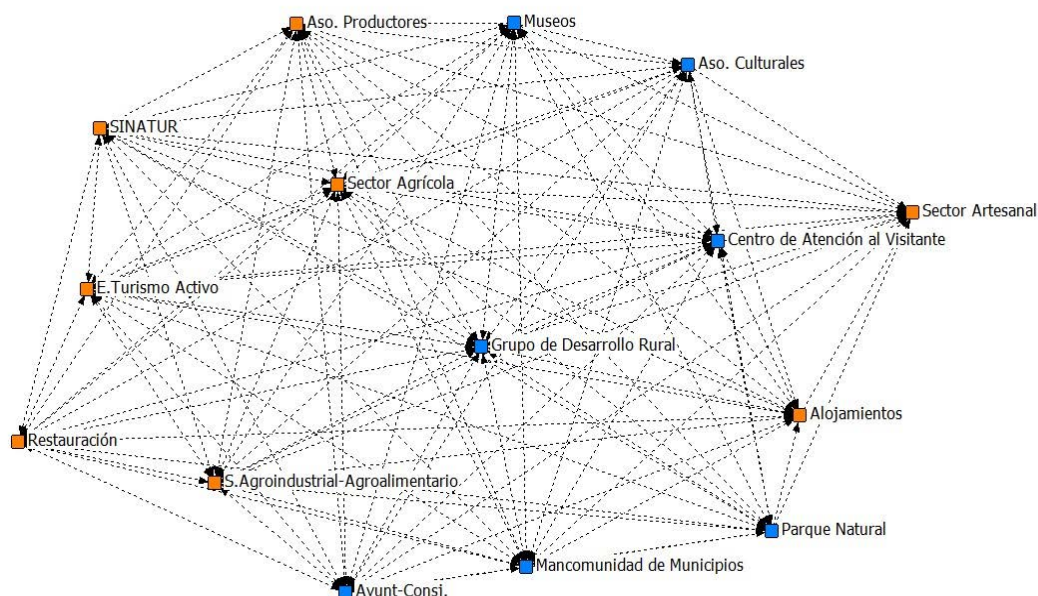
Aso. Productores
Museos
Aso. Culturales
SINATUR
Sector Agrícola
Sector Artesanal
Centro de Atención al Visitante
E.Turismo Activo
Grupo de Desarrollo Rural
Alojamientos
Restauración
S.Agroindustrial-Agroalimentario
Parque Natural
Mancomunidad de Municipios
Ayunt-Consj.